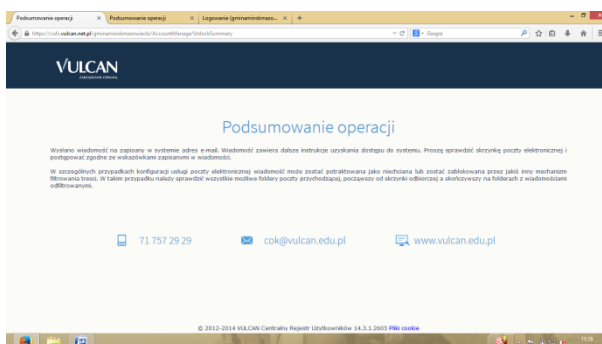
Podsumowanie operacji × Podsumowanie operacji × Logowanie (gminaminskmazo... × +

https://cufs.vulcan.net.pl/gminaminskmazowiecki/AccountManage/UnlockSummary

Google

VULCAN

Podsumowanie operacji

Wysłano wiadomość na zapisany w systemie adres e-mail. Wiadomość zawiera dalsze instrukcje uzyskania dostępu do systemu. Proszę sprawdzić skrzynkę poczty elektronicznej i postępować zgodnie ze wskazówkami zapisanymi w wiadomości.

W szczególnych przypadkach konfiguracji usługi poczty elektronicznej wiadomość może zostać potraktowana jako niechciana lub zostać zablokowana przez jakiś inny mechanizm filtrowania treści. W takim przypadku należy sprawdzić wszystkie możliwe foldery poczty przychodzącej, począwszy od skrzynki odbiorczej a skończywszy na folderach z wiadomościami odfiltrowanymi.

71 757 29 29

cok@vulcan.edu.pl

www.vulcan.edu.pl

© 2012-2014 VULCAN Centralny Rejestr Użytkowników 14.3.1.2605 Pliki cookie

11:18